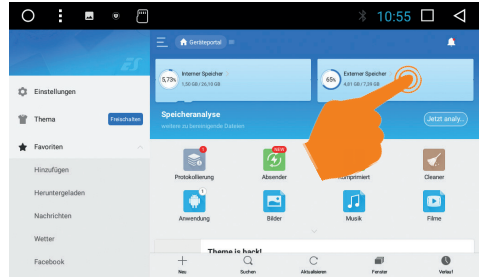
10:55

ES

Einstellungen

Thema

Freischalten

Favoriten

Hinzufügen

Heruntergeladen

Nachrichten

Wetter

Facebook

Gerätportal

5,73%

Interner Speicher

1,50 GB / 26,18 GB

65%

Externer Speicher

4,81 GB / 7,39 GB

Speicheranalyse

weitere zu bereinigende Dateien

Jetzt analy...

Protokollierung

NEW

Absender

Komprimiert

Cleaner

Anwendung

Bilder

Musik

Filme

Theme is back!

Neu

Suchen

Aktualisieren

Fenster

Verlauf